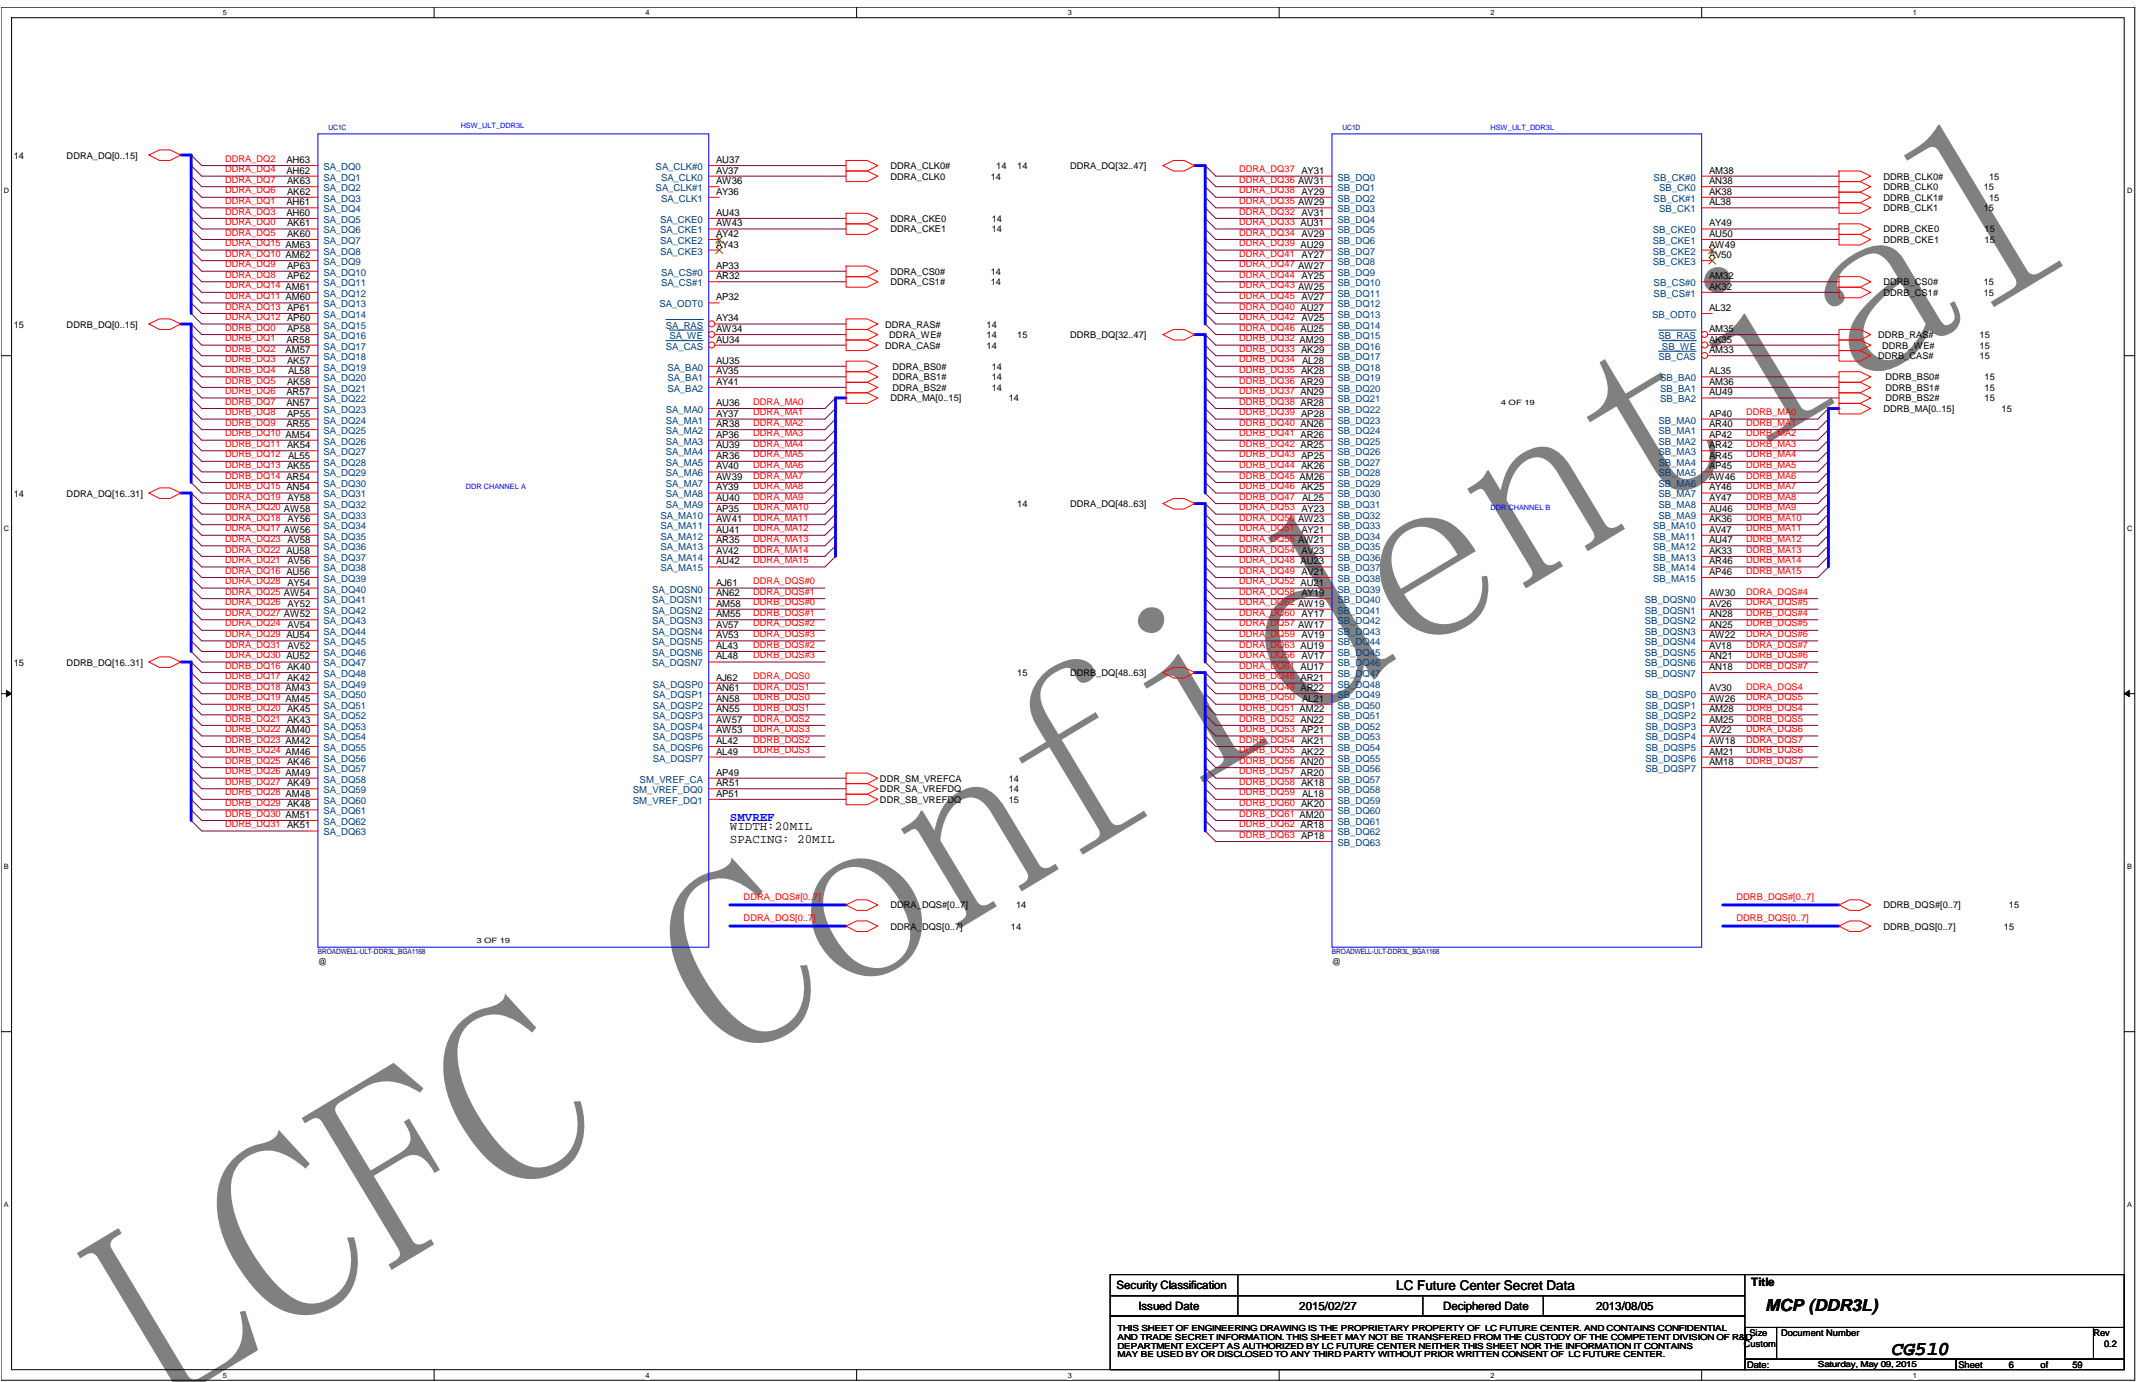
5 4 3 2 1

D

C

B

A

UC1C HSW_ULT_DDR3L

14 DDRA_DQ[0..15]
15 DDRB_DQ[0..15]
14 DDRA_DQ[16..31]
15 DDRB_DQ[16..31]

DDRA_DQ2 AH63 SA_DQ0
DDRA_DQ4 AH62 SA_DQ1
DDRA_DQ7 AK63 SA_DQ2
DDRA_DQ6 AK62 SA_DQ3
DDRA_DQ1 AH61 SA_DQ4
DDRA_DQ3 AH60 SA_DQ5
DDRA_DQ0 AK61 SA_DQ6
DDRA_DQ5 AK60 SA_DQ7
DDRA_DQ15 AM63 SA_DQ8
DDRA_DQ10 AM62 SA_DQ9
DDRA_DQ9 AP63 SA_DQ10
DDRA_DQ8 AP62 SA_DQ11
DDRA_DQ14 AM61 SA_DQ12
DDRA_DQ11 AM60 SA_DQ13
DDRA_DQ13 AP61 SA_DQ14
DDRA_DQ12 AP60 SA_DQ15
DDRB_DQ0 AP58 SA_DQ16
DDRB_DQ1 AR58 SA_DQ17
DDRB_DQ2 AM57 SA_DQ18
DDRB_DQ3 AK57 SA_DQ19
DDRB_DQ4 AL58 SA_DQ20
DDRB_DQ5 AK58 SA_DQ21
DDRB_DQ6 AR57 SA_DQ22
DDRB_DQ7 AN57 SA_DQ23
DDRB_DQ8 AP55 SA_DQ24
DDRB_DQ9 AR55 SA_DQ25
DDRB_DQ10 AM54 SA_DQ26
DDRB_DQ11 AK54 SA_DQ27
DDRB_DQ12 AL55 SA_DQ28
DDRB_DQ13 AK55 SA_DQ29
DDRB_DQ14 AR54 SA_DQ30
DDRB_DQ15 AN54 SA_DQ31
DDRA_DQ19 AY58 SA_DQ32
DDRA_DQ20 AW58 SA_DQ33
DDRA_DQ18 AY56 SA_DQ34
DDRA_DQ17 AW56 SA_DQ35
DDRA_DQ23 AV58 SA_DQ36
DDRA_DQ22 AU58 SA_DQ37
DDRA_DQ21 AV56 SA_DQ38
DDRA_DQ16 AU56 SA_DQ39
DDRA_DQ28 AY54 SA_DQ40
DDRA_DQ25 AW54 SA_DQ41
DDRA_DQ26 AY52 SA_DQ42
DDRA_DQ27 AW52 SA_DQ43
DDRA_DQ24 AV54 SA_DQ44
DDRA_DQ29 AU54 SA_DQ45
DDRA_DQ31 AV52 SA_DQ46
DDRA_DQ30 AU52 SA_DQ47
DDRB_DQ16 AK40 SA_DQ48
DDRB_DQ17 AK42 SA_DQ49
DDRB_DQ18 AM43 SA_DQ50
DDRB_DQ19 AM45 SA_DQ51
DDRB_DQ20 AK45 SA_DQ52
DDRB_DQ21 AK43 SA_DQ53
DDRB_DQ22 AM40 SA_DQ54
DDRB_DQ23 AM42 SA_DQ55
DDRB_DQ24 AM46 SA_DQ56
DDRB_DQ25 AK46 SA_DQ57
DDRB_DQ26 AM49 SA_DQ58
DDRB_DQ27 AK49 SA_DQ59
DDRB_DQ28 AM48 SA_DQ60
DDRB_DQ29 AK48 SA_DQ61
DDRB_DQ30 AM51 SA_DQ62
DDRB_DQ31 AK51 SA_DQ63

DDR CHANNEL A

SA_CLK#0 AU37 DDRA_CLK0# 14 14
SA_CLK0 AV37 DDRA_CLK0 14
SA_CLK#1 AW36
SA_CLK1 AY36
SA_CKE0 AU43 DDRA_CKE0 14
SA_CKE1 AW43 DDRA_CKE1 14
SA_CKE2 AY42
SA_CKE3 AY43
SA_CS#0 AP33 DDRA_CS0# 14
SA_CS#1 AR32 DDRA_CS1# 14
SA_ODT0 AP32
SA_RAS AY34 DDRA_RAS# 14
SA_WE AW34 DDRA_WE# 14
SA_CAS AU34 DDRA_CAS# 14
SA_BA0 AU35 DDRA_BS0# 14
SA_BA1 AV35 DDRA_BS1# 14
SA_BA2 AY41 DDRA_BS2# 14
DDRA_MA[0..15] 14
SA_MA0 AU36 DDRA_MA0
SA_MA1 AY37 DDRA_MA1
SA_MA2 AR38 DDRA_MA2
SA_MA3 AP36 DDRA_MA3
SA_MA4 AU39 DDRA_MA4
SA_MA5 AR36 DDRA_MA5
SA_MA6 AV40 DDRA_MA6
SA_MA7 AW39 DDRA_MA7
SA_MA8 AY39 DDRA_MA8
SA_MA9 AU40 DDRA_MA9
SA_MA10 AP35 DDRA_MA10
SA_MA11 AW41 DDRA_MA11
SA_MA12 AU41 DDRA_MA12
SA_MA13 AR35 DDRA_MA13
SA_MA14 AV42 DDRA_MA14
SA_MA15 AU42 DDRA_MA15
SA_DQSN0 AJ61 DDRA_DQS#0
SA_DQSN1 AN62 DDRA_DQS#1
SA_DQSN2 AM58 DDRB_DQS#0
SA_DQSN3 AM55 DDRB_DQS#1
SA_DQSN4 AV57 DDRA_DQS#2
SA_DQSN5 AV53 DDRA_DQS#3
SA_DQSN6 AL43 DDRB_DQS#2
SA_DQSN7 AL48 DDRB_DQS#3
SA_DQSP0 AJ62 DDRA_DQS0
SA_DQSP1 AN61 DDRA_DQS1
SA_DQSP2 AN58 DDRB_DQS0
SA_DQSP3 AN55 DDRB_DQS1
SA_DQSP4 AW57 DDRA_DQS2
SA_DQSP5 AW53 DDRA_DQS3
SA_DQSP6 AL42 DDRB_DQS2
SA_DQSP7 AL49 DDRB_DQS3
SM_VREF_CA AP49 DDR_SM_VREFCA 14
SM_VREF_DQ0 AR51 DDR_SA_VREFDQ 14
SM_VREF_DQ1 AP51 DDR_SB_VREFDQ 15

SMVREF
WIDTH:20MIL
SPACING: 20MIL

DDRA_DQS#[0..7] DDRA_DQS#[0..7] 14
DDRA_DQS[0..7] DDRA_DQS[0..7] 14

3 OF 19
BROADWELL-ULT-DDR3L_BGA1168
@

UC1D HSW_ULT_DDR3L

DDRA_DQ[32..47]
15 DDRB_DQ[32..47]
14 DDRA_DQ[48..63]
15 DDRB_DQ[48..63]

DDRA_DQ37 AY31 SB_DQ0
DDRA_DQ36 AW31 SB_DQ1
DDRA_DQ38 AY29 SB_DQ2
DDRA_DQ35 AW29 SB_DQ3
DDRA_DQ32 AV31 SB_DQ4
DDRA_DQ33 AU31 SB_DQ5
DDRA_DQ34 AV29 SB_DQ6
DDRA_DQ39 AU29 SB_DQ7
DDRA_DQ41 AY27 SB_DQ8
DDRA_DQ47 AW27 SB_DQ9
DDRA_DQ44 AY25 SB_DQ10
DDRA_DQ43 AW25 SB_DQ11
DDRA_DQ45 AV27 SB_DQ12
DDRA_DQ40 AU27 SB_DQ13
DDRA_DQ42 AV25 SB_DQ14
DDRA_DQ46 AU25 SB_DQ15
DDRB_DQ32 AM29 SB_DQ16
DDRB_DQ33 AK29 SB_DQ17
DDRB_DQ34 AL28 SB_DQ18
DDRB_DQ35 AK28 SB_DQ19
DDRB_DQ36 AR29 SB_DQ20
DDRB_DQ37 AN29 SB_DQ21
DDRB_DQ38 AR28 SB_DQ22
DDRB_DQ39 AP28 SB_DQ23
DDRB_DQ40 AN26 SB_DQ24
DDRB_DQ41 AR26 SB_DQ25
DDRB_DQ42 AR25 SB_DQ26
DDRB_DQ43 AP25 SB_DQ27
DDRB_DQ44 AK26 SB_DQ28
DDRB_DQ45 AM26 SB_DQ29
DDRB_DQ46 AK25 SB_DQ30
DDRB_DQ47 AL25 SB_DQ31
DDRA_DQ53 AY23 SB_DQ32
DDRA_DQ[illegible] AW23 SB_DQ33
DDRA_DQ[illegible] AY21 SB_DQ34
DDRA_DQ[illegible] AW21 SB_DQ35
DDRA_DQ54 AV23 SB_DQ36
DDRA_DQ48 AU23 SB_DQ37
DDRA_DQ49 AV21 SB_DQ38
DDRA_DQ52 AU21 SB_DQ39
DDRA_DQ58 AY19 SB_DQ40
DDRA_DQ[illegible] AW19 SB_DQ41
DDRA_DQ60 AY17 SB_DQ42
DDRA_DQ57 AW17 SB_DQ43
DDRA_DQ59 AV19 SB_DQ44
DDRA_DQ63 AU19 SB_DQ45
DDRA_DQ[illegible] AV17 SB_DQ46
DDRA_DQ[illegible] AU17 SB_DQ47
DDRB_DQ48 AR21 SB_DQ48
DDRB_DQ49 AR22 SB_DQ49
DDRB_DQ50 AL21 SB_DQ50
DDRB_DQ51 AM22 SB_DQ51
DDRB_DQ52 AN22 SB_DQ52
DDRB_DQ53 AP21 SB_DQ53
DDRB_DQ54 AK21 SB_DQ54
DDRB_DQ55 AK22 SB_DQ55
DDRB_DQ56 AN20 SB_DQ56
DDRB_DQ57 AR20 SB_DQ57
DDRB_DQ58 AK18 SB_DQ58
DDRB_DQ59 AL18 SB_DQ59
DDRB_DQ60 AK20 SB_DQ60
DDRB_DQ61 AM20 SB_DQ61
DDRB_DQ62 AR18 SB_DQ62
DDRB_DQ63 AP18 SB_DQ63

4 OF 19
DDR CHANNEL B

SB_CK#0 AM38 DDRB_CLK0# 15
SB_CK0 AN38 DDRB_CLK0 15
SB_CK#1 AK38 DDRB_CLK1# 15
SB_CK1 AL38 DDRB_CLK1 15
SB_CKE0 AY49 DDRB_CKE0 15
SB_CKE1 AU50 DDRB_CKE1 15
SB_CKE2 AW49
SB_CKE3 AV50
SB_CS#0 AM32 DDRB_CS0# 15
SB_CS#1 AK32 DDRB_CS1# 15
SB_ODT0 AL32
SB_RAS AM35 DDRB_RAS# 15
SB_WE AK35 DDRB_WE# 15
SB_CAS AM33 DDRB_CAS# 15
SB_BA0 AL35 DDRB_BS0# 15
SB_BA1 AM36 DDRB_BS1# 15
SB_BA2 AU49 DDRB_BS2# 15
DDRB_MA[0..15] 15
SB_MA0 AP40 DDRB_MA0
SB_MA1 AR40 DDRB_MA1
SB_MA2 AP42 DDRB_MA2
SB_MA3 AR42 DDRB_MA3
SB_MA4 AR45 DDRB_MA4
SB_MA5 AP45 DDRB_MA5
SB_MA6 AW46 DDRB_MA6
SB_MA7 AY46 DDRB_MA7
SB_MA8 AY47 DDRB_MA8
SB_MA9 AU46 DDRB_MA9
SB_MA10 AK36 DDRB_MA10
SB_MA11 AV47 DDRB_MA11
SB_MA12 AU47 DDRB_MA12
SB_MA13 AK33 DDRB_MA13
SB_MA14 AR46 DDRB_MA14
SB_MA15 AP46 DDRB_MA15
SB_DQSN0 AW30 DDRA_DQS#4
SB_DQSN1 AV26 DDRA_DQS#5
SB_DQSN2 AN28 DDRB_DQS#4
SB_DQSN3 AN25 DDRB_DQS#5
SB_DQSN4 AW22 DDRA_DQS#6
SB_DQSN5 AV18 DDRA_DQS#7
SB_DQSN6 AN21 DDRB_DQS#6
SB_DQSN7 AN18 DDRB_DQS#7
SB_DQSP0 AV30 DDRA_DQS4
SB_DQSP1 AW26 DDRA_DQS5
SB_DQSP2 AM28 DDRB_DQS4
SB_DQSP3 AM25 DDRB_DQS5
SB_DQSP4 AV22 DDRA_DQS6
SB_DQSP5 AW18 DDRA_DQS7
SB_DQSP6 AM21 DDRB_DQS6
SB_DQSP7 AM18 DDRB_DQS7

DDRB_DQS#[0..7] DDRB_DQS#[0..7] 15
DDRB_DQS[0..7] DDRB_DQS[0..7] 15

BROADWELL-ULT-DDR3L_BGA1168
@

LCFC Confidential

| Security Classification | LC Future Center Secret Data | | |
|---|---|---|---|
| Issued Date | 2015/02/27 | Deciphered Date | 2013/08/05 |

THIS SHEET OF ENGINEERING DRAWING IS THE PROPRIETARY PROPERTY OF LC FUTURE CENTER. AND CONTAINS CONFIDENTIAL AND TRADE SECRET INFORMATION. THIS SHEET MAY NOT BE TRANSFERED FROM THE CUSTODY OF THE COMPETENT DIVISION OF R&D DEPARTMENT EXCEPT AS AUTHORIZED BY LC FUTURE CENTER NEITHER THIS SHEET NOR THE INFORMATION IT CONTAINS MAY BE USED BY OR DISCLOSED TO ANY THIRD PARTY WITHOUT PRIOR WRITTEN CONSENT OF LC FUTURE CENTER.

Title
MCP (DDR3L)
Size Custom Document Number CG510 Rev 0.2
Date: Saturday, May 09, 2015 Sheet 6 of 59